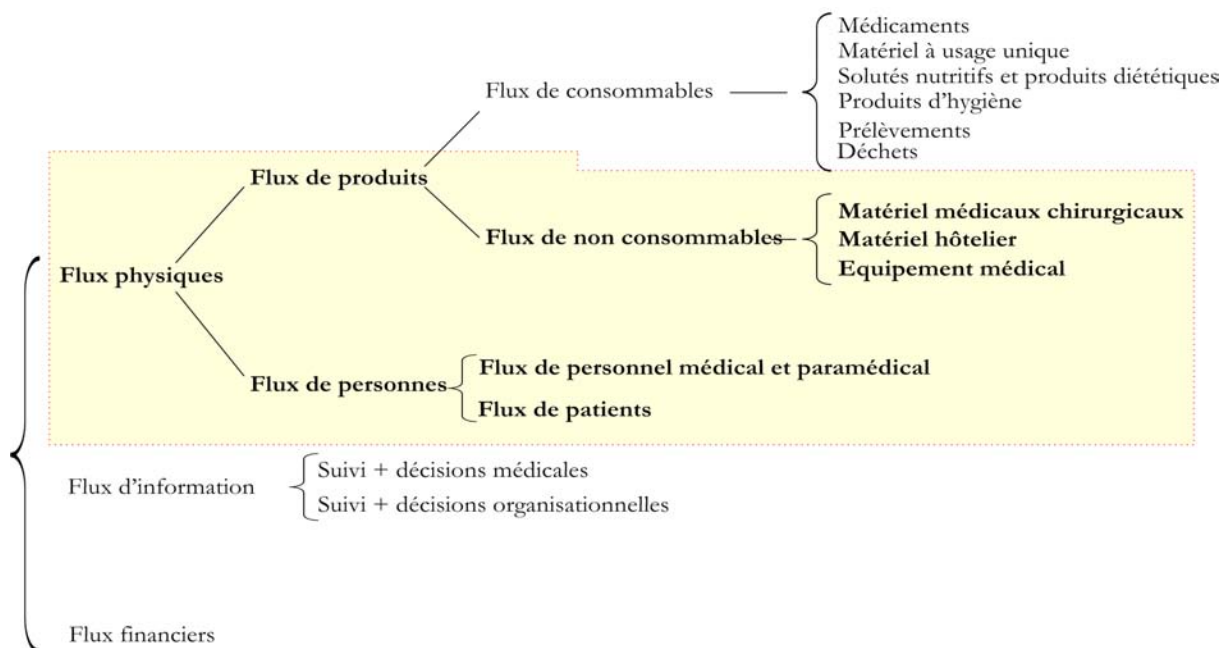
Flux de consommables

Médicaments
Matériel à usage unique
Solutés nutritifs et produits diététiques
Produits d'hygiène
Prélèvements
Déchets

Flux physiques

Flux de produits

Flux de non consommables

Matériel médicaux chirurgicaux
Matériel hôtelier
Equipement médical

Flux de personnes

Flux de personnel médical et paramédical
Flux de patients

Flux d'information

Suivi + décisions médicales
Suivi + décisions organisationnelles

Flux financiers